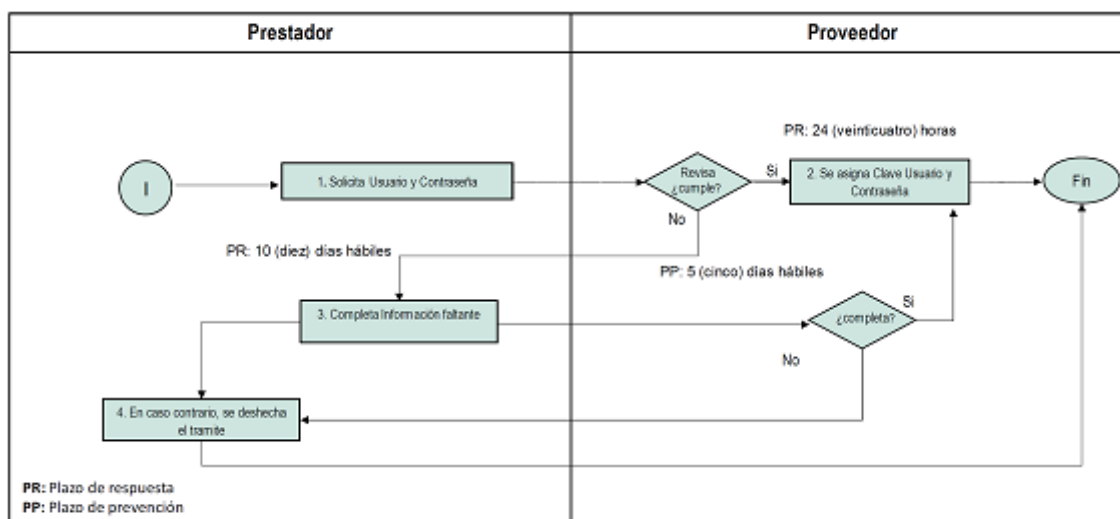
Prestador

Proveedor

PR: 24 (veinticuatro) horas

I

1. Solicita Usuario y Contraseña

Revisa ¿cumple?

Si

2. Se asigna Clave Usuario y Contraseña

Fin

No

PR: 10 (diez) días hábiles

PP: 5 (cinco) días hábiles

3. Completa Información faltante

Si

¿completa?

No

4. En caso contrario, se deshecha el tramite

PR: Plazo de respuesta
PP: Plazo de prevención